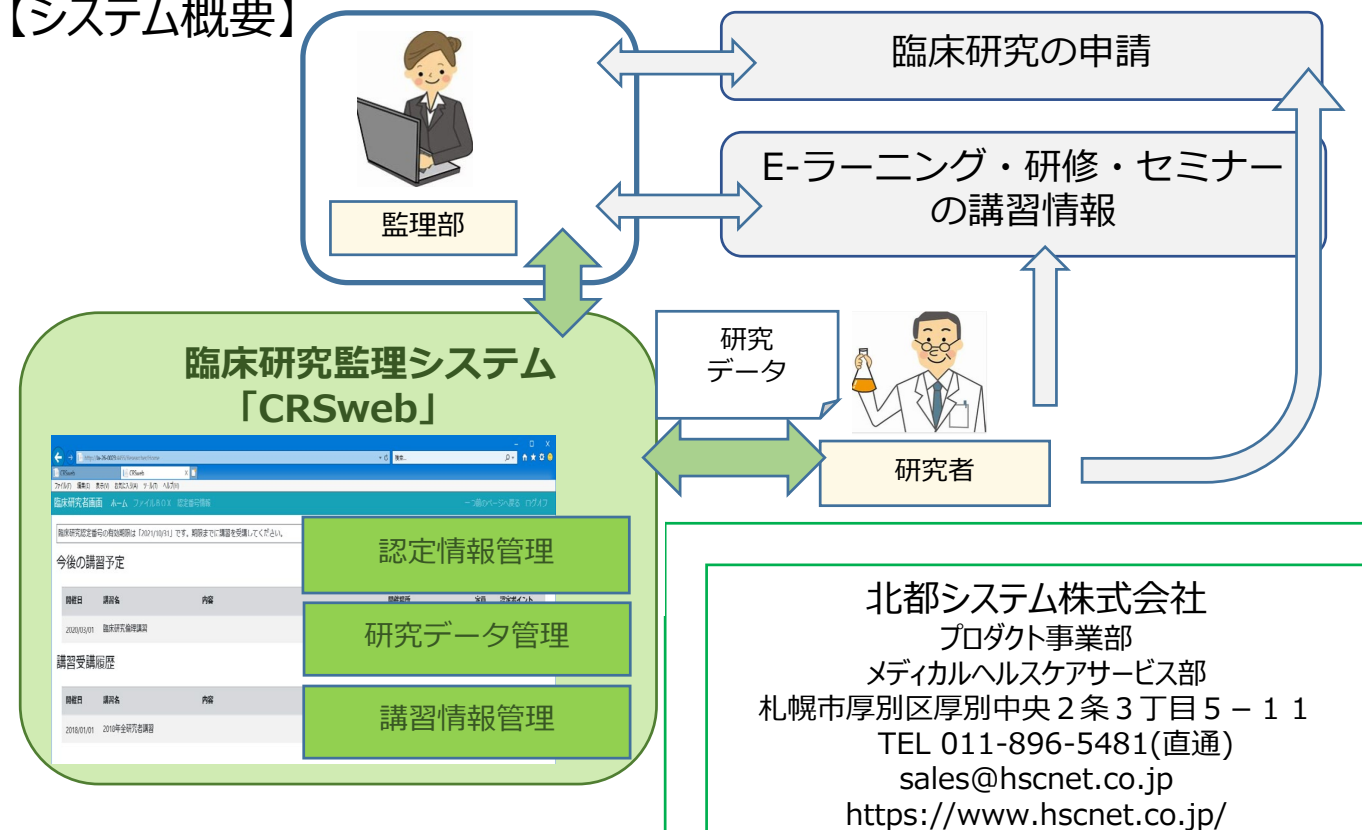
【システム概要】

監理部

臨床研究の申請

E-ラーニング・研修・セミナーの講習情報

臨床研究監理システム「CRSweb」

研究データ

研究者

臨床研究者画面 ホーム ファイルBOX 認定番号情報

今後の講習予定

開催日 講習名 内容

2020/03/01 臨床研究倫理講習

講習受講履歴

開催日 講習名 内容

2018/01/01 2018年全研究者講習

認定情報管理

研究データ管理

講習情報管理

北都システム株式会社
プロダクト事業部
メディカルヘルスケアサービス部
札幌市厚別区厚別中央２条３丁目５－１１
TEL 011-896-5481(直通)
sales@hscnet.co.jp
https://www.hscnet.co.jp/